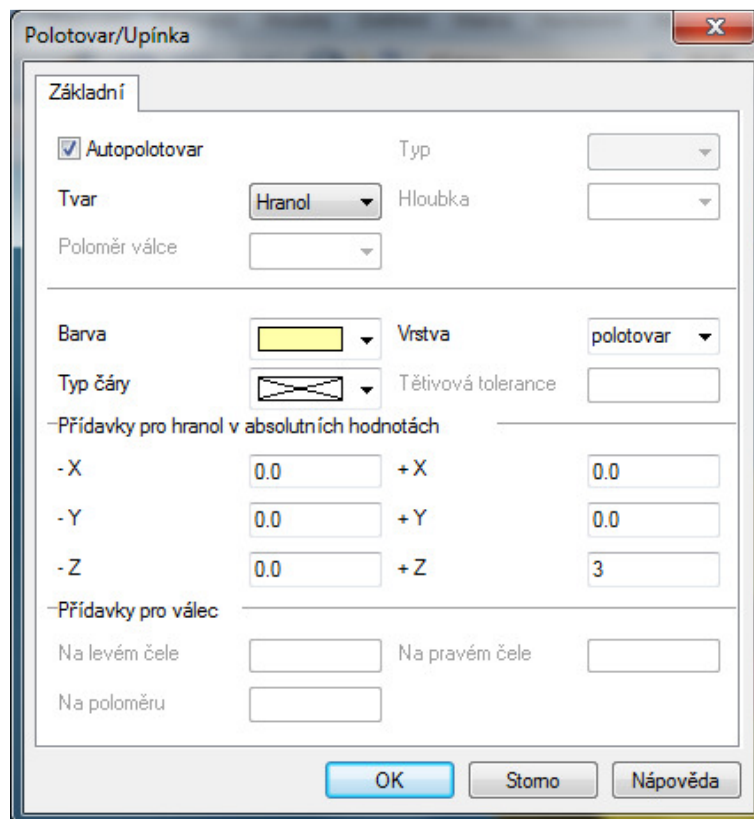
Polotovar/Upínka

Základní

Autopolotovar

Typ

Tvar Hranol

Hloubka

Poloměr válce

Barva

Vrstva polotovar

Typ čáry

Tětivová tolerance

Přídavky pro hranol v absolutních hodnotách

| | | | |
|---|---|---|---|
| - X | 0.0 | + X | 0.0 |
| - Y | 0.0 | + Y | 0.0 |
| - Z | 0.0 | + Z | 3 |

Přídavky pro válec

Na levém čele

Na pravém čele

Na poloměru

OK Storno Nápověda